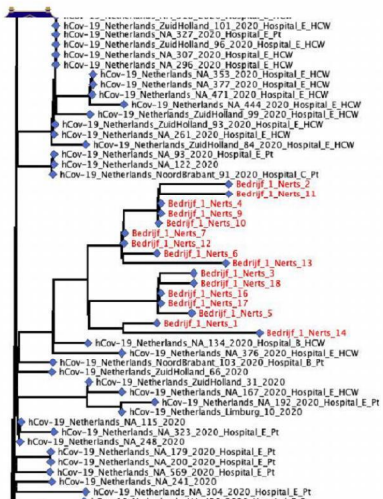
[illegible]
hCov-19_Netherlands_ZuidHolland_101_2020_Hospital_E_HCW
hCov-19_Netherlands_NA_327_2020_Hospital_E_HCW
hCov-19_Netherlands_ZuidHolland_96_2020_Hospital_E_HCW
hCov-19_Netherlands_NA_307_2020_Hospital_E_HCW
hCov-19_Netherlands_NA_296_2020_Hospital_E_HCW
hCov-19_Netherlands_NA_353_2020_Hospital_E_HCW
hCov-19_Netherlands_NA_377_2020_Hospital_E_HCW
hCov-19_Netherlands_NA_471_2020_Hospital_E_HCW
hCov-19_Netherlands_NA_444_2020_Hospital_E_HCW
hCov-19_Netherlands_ZuidHolland_99_2020_Hospital_E_HCW
hCov-19_Netherlands_ZuidHolland_93_2020_Hospital_E_HCW
hCov-19_Netherlands_NA_261_2020_Hospital_E_HCW
hCov-19_Netherlands_ZuidHolland_84_2020_Hospital_E_HCW
hCov-19_Netherlands_NA_93_2020_Hospital_E_Pt
hCov-19_Netherlands_NA_122_2020
hCov-19_Netherlands_NoordBrabant_91_2020_Hospital_C_Pt
Bedrijf_1_Nerts_2
Bedrijf_1_Nerts_11
Bedrijf_1_Nerts_4
Bedrijf_1_Nerts_9
Bedrijf_1_Nerts_10
Bedrijf_1_Nerts_7
Bedrijf_1_Nerts_12
Bedrijf_1_Nerts_6
Bedrijf_1_Nerts_13
Bedrijf_1_Nerts_3
Bedrijf_1_Nerts_18
Bedrijf_1_Nerts_16
Bedrijf_1_Nerts_17
Bedrijf_1_Nerts_5
Bedrijf_1_Nerts_1
Bedrijf_1_Nerts_14
hCov-19_Netherlands_NA_134_2020_Hospital_B_HCW
hCov-19_Netherlands_NA_376_2020_Hospital_E_HCW
hCov-19_Netherlands_NoordBrabant_103_2020_Hospital_B_Pt
hCov-19_Netherlands_ZuidHolland_66_2020
hCov-19_Netherlands_ZuidHolland_31_2020
hCov-19_Netherlands_NA_167_2020_Hospital_E_HCW
hCov-19_Netherlands_NA_192_2020_Hospital_E_Pt
hCov-19_Netherlands_Limburg_10_2020
hCov-19_Netherlands_NA_115_2020
hCov-19_Netherlands_NA_323_2020_Hospital_E_Pt
hCov-19_Netherlands_NA_248_2020
hCov-19_Netherlands_NA_179_2020_Hospital_E_Pt
hCov-19_Netherlands_NA_200_2020_Hospital_E_Pt
hCov-19_Netherlands_NA_569_2020_Hospital_E_Pt
hCov-19_Netherlands_NA_241_2020
hCov-19_Netherlands_NA_304_2020_Hospital_E_Pt